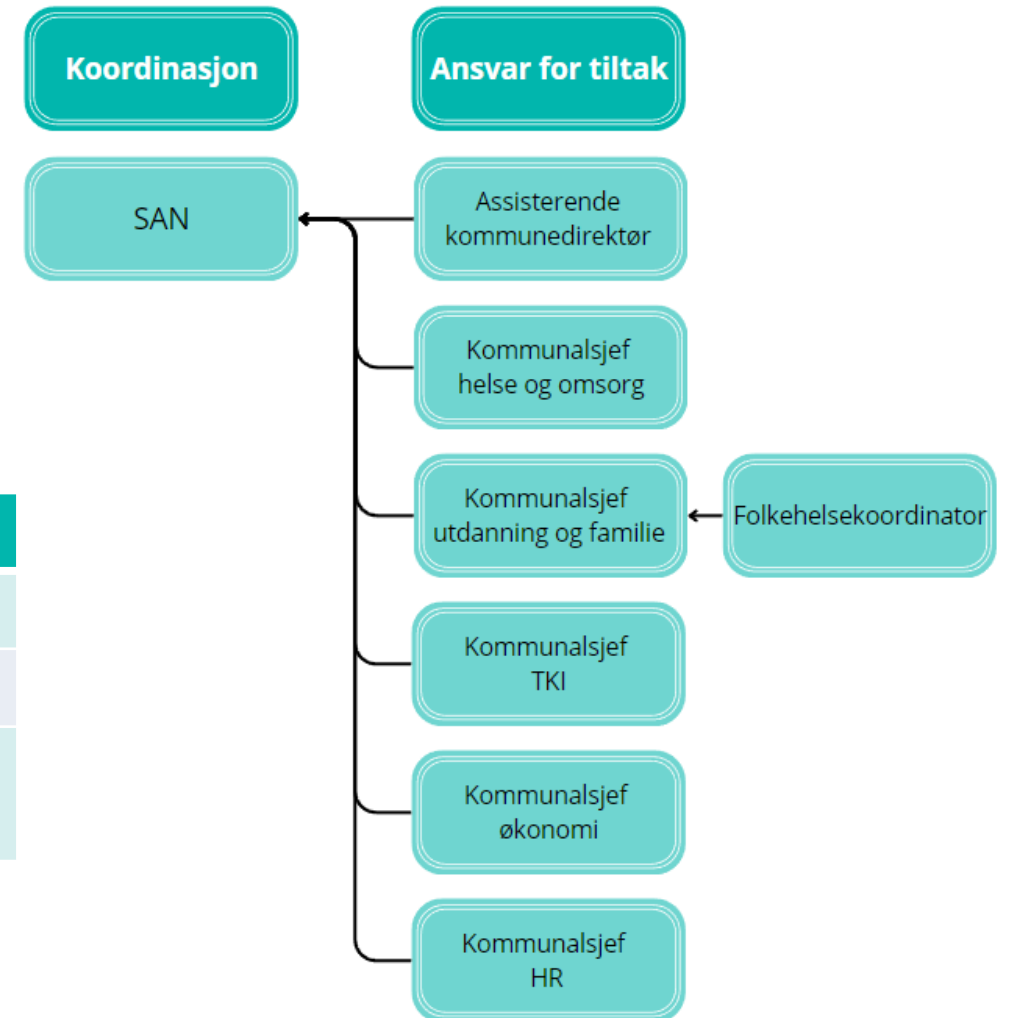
Koordinasjon

Ansvar for tiltak

SAN

Assisterende kommunedirektør

Kommunalsjef helse og omsorg

Kommunalsjef utdanning og familie

Folkehelsekoordinator

Kommunalsjef TKI

Kommunalsjef økonomi

Kommunalsjef HR